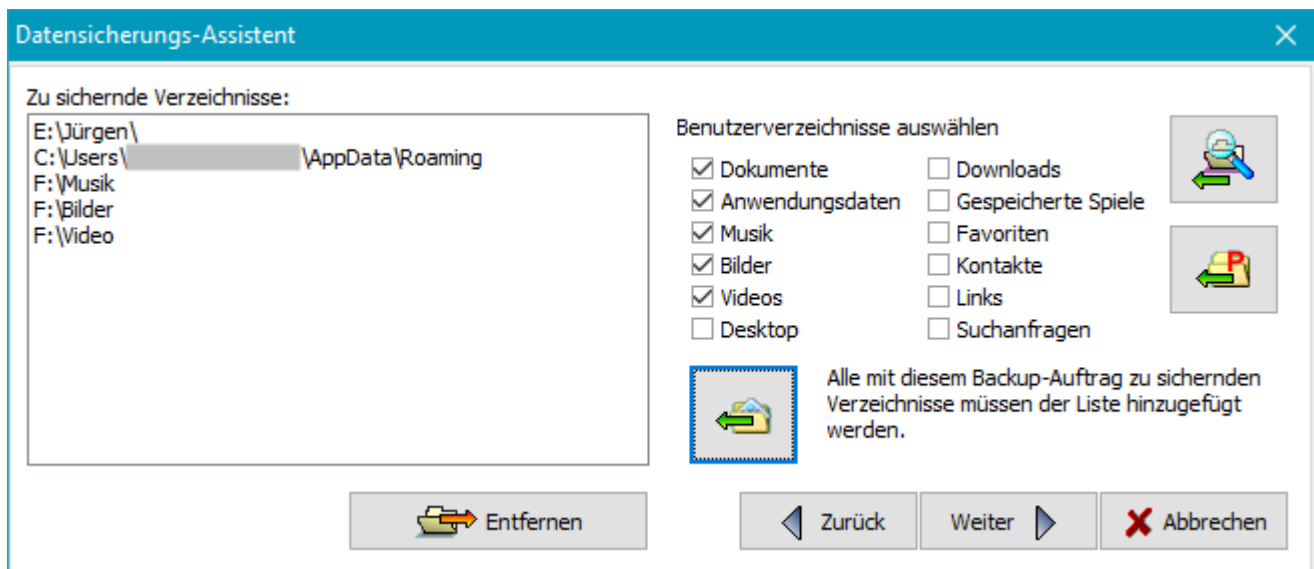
Datensicherungs-Assistent

Zu sichernde Verzeichnisse:

E:\Jürgen\
C:\Users\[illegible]\AppData\Roaming
F:\Musik
F:\Bilder
F:\Video

Benutzerverzeichnisse auswählen

Dokumente
Anwendungsdaten
Musik
Bilder
Videos
Desktop

Downloads
Gespeicherte Spiele
Favoriten
Kontakte
Links
Suchanfragen

Alle mit diesem Backup-Auftrag zu sichernden Verzeichnisse müssen der Liste hinzugefügt werden.

Entfernen

Zurück

Weiter

Abbrechen